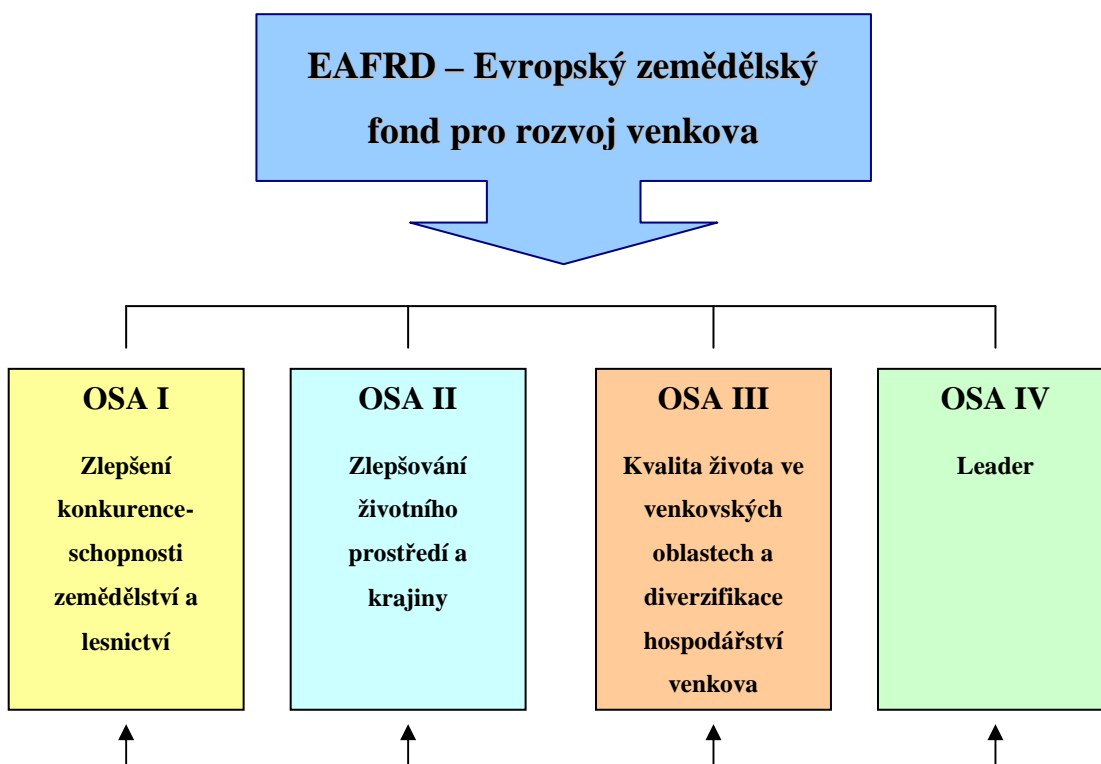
EAFRD – Evropský zemědělský fond pro rozvoj venkova

OSA I

Zlepšení konkurenceschopnosti zemědělství a lesnictví

OSA II

Zlepšování životního prostředí a krajiny

OSA III

Kvalita života ve venkovských oblastech a diverzifikace hospodářství venkova

OSA IV

Leader